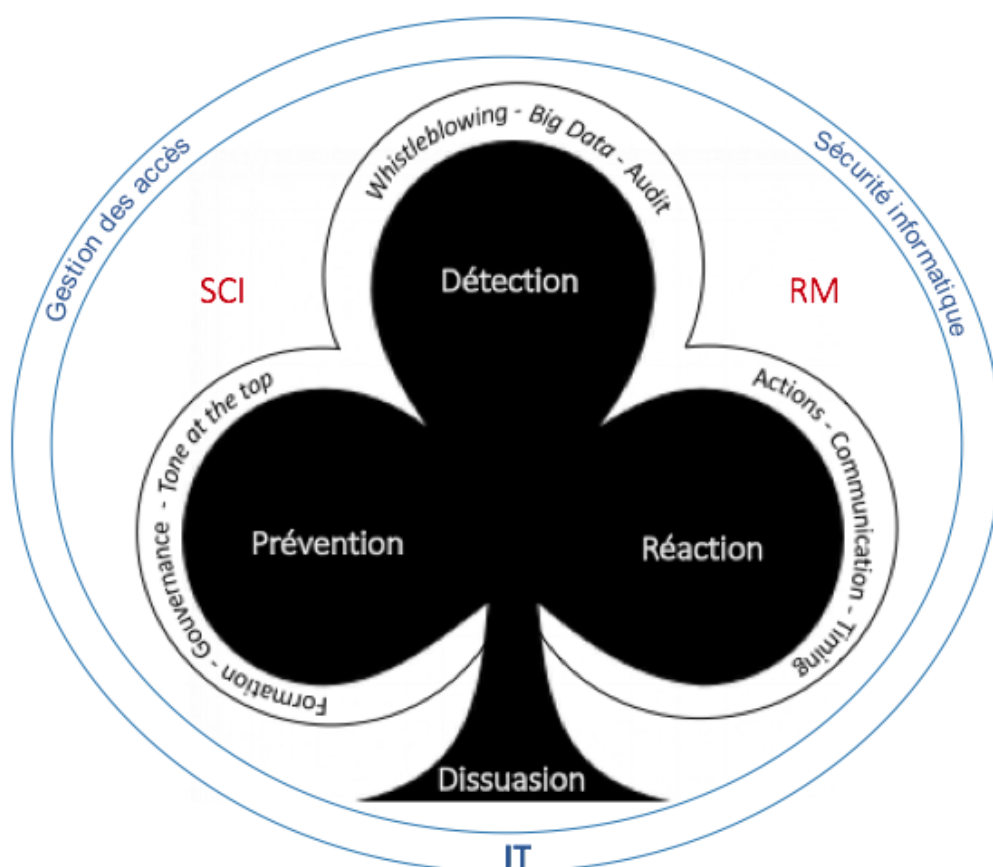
Gestion des accès

Sécurité informatique

Whistleblowing - Big Data - Audit

Détection

SCI

RM

Tone at the top

Formation - Gouvernance -

Prévention

Actions - Communication - Timing

Réaction

Dissuasion

IT